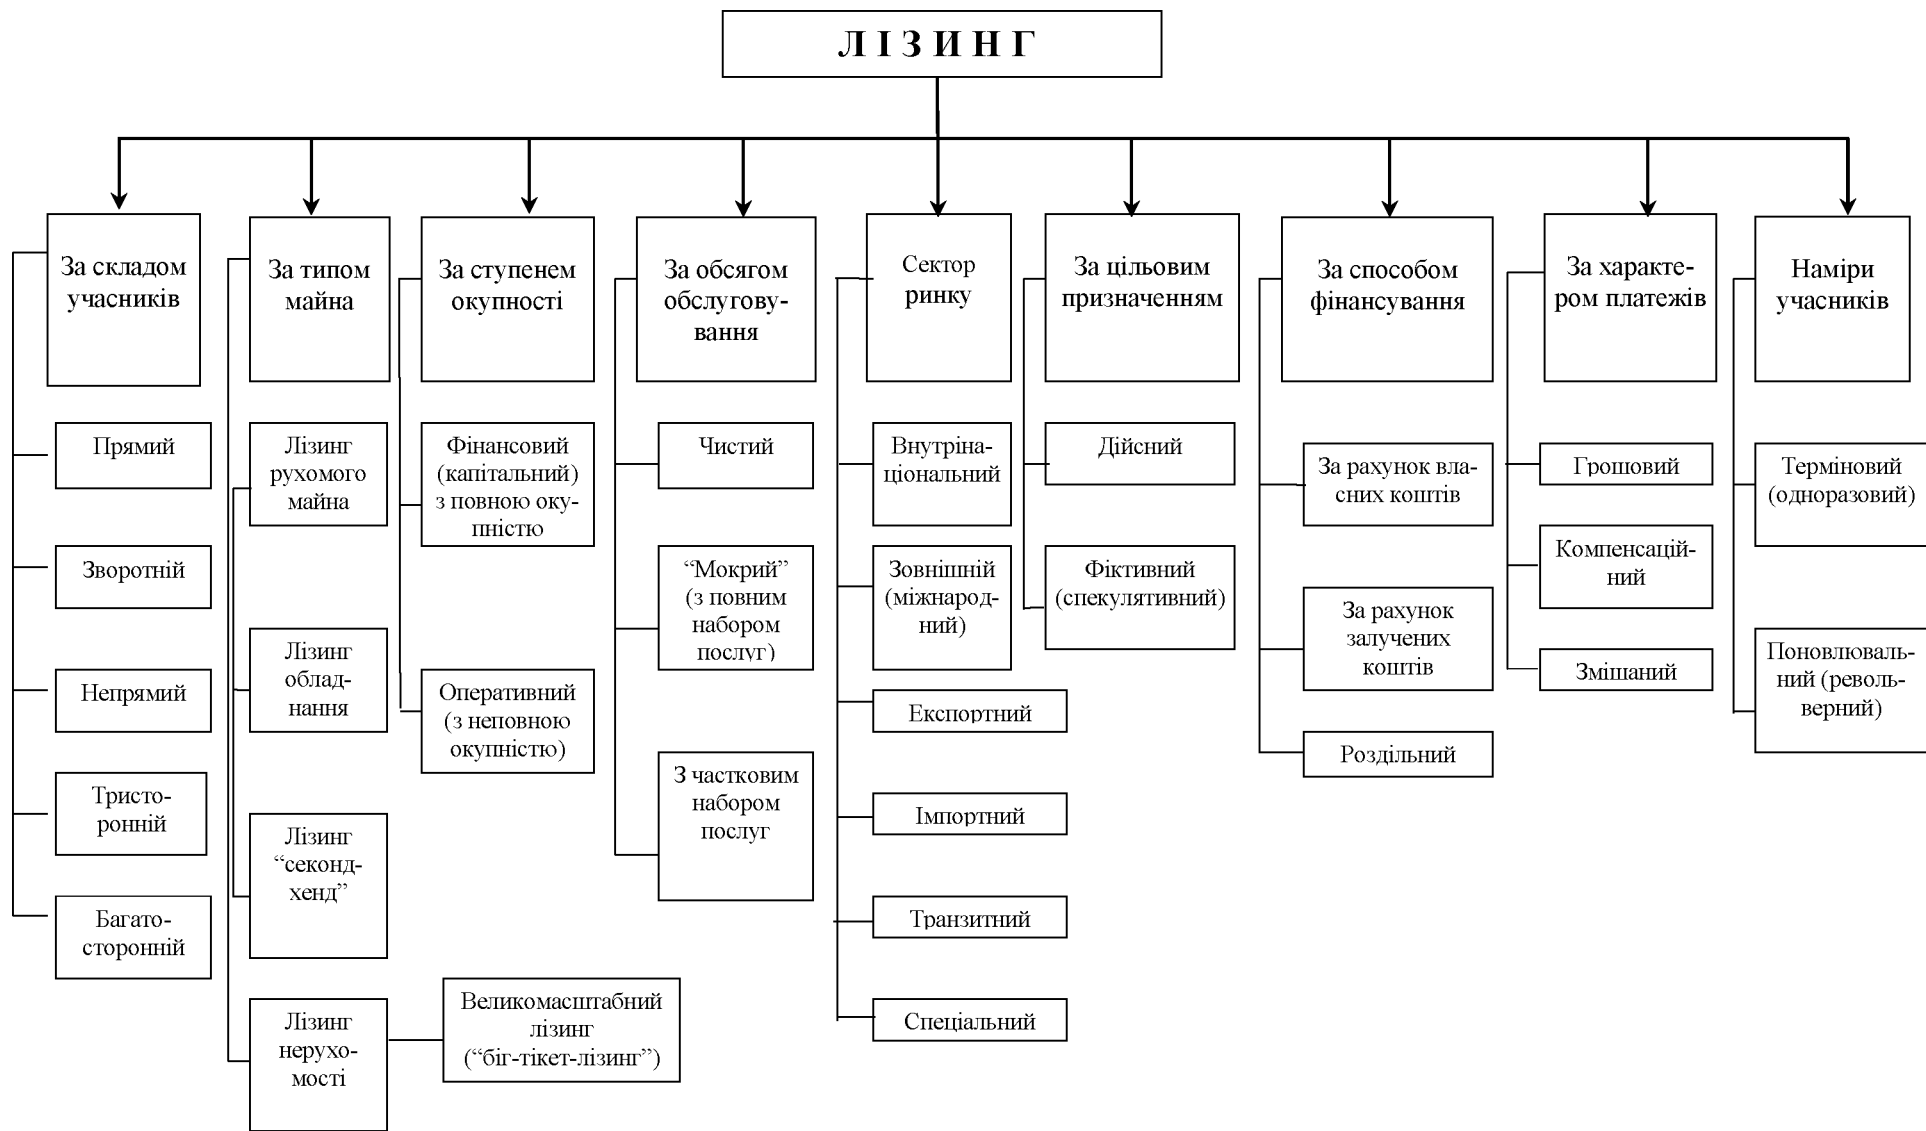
Л І З И Н Г

За складом учасників

Прямий

Зворотній

Непрямий

Тристоронній

Багатосторонній

За типом майна

Лізинг рухомого майна

Лізинг обладнання

Лізинг "секонд-хенд"

Лізинг нерухомості

Великомасштабний лізинг ("біг-тікет-лізинг")

За ступенем окупності

Фінансовий (капітальний) з повною окупністю

Оперативний (з неповною окупністю)

За обсягом обслуговування

Чистий

"Мокрий" (з повним набором послуг)

З частковим набором послуг

Сектор ринку

Внутрінаціональний

Зовнішній (міжнародний)

Експортний

Імпортний

Транзитний

Спеціальний

За цільовим призначенням

Дійсний

Фіктивний (спекулятивний)

За способом фінансування

За рахунок власних коштів

За рахунок залучених коштів

Роздільний

За характером платежів

Грошовий

Компенсаційний

Змішаний

Наміри учасників

Терміновий (одноразовий)

Поновлювальний (револьверний)